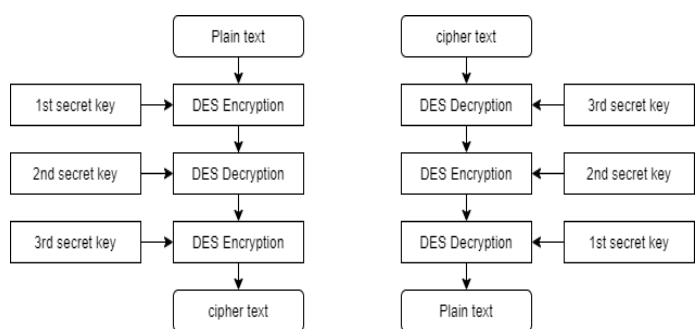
Plain text

1st secret key

DES Encryption

2nd secret key

DES Decryption

3rd secret key

DES Encryption

cipher text

cipher text

DES Decryption

3rd secret key

DES Encryption

2nd secret key

DES Decryption

1st secret key

Plain text